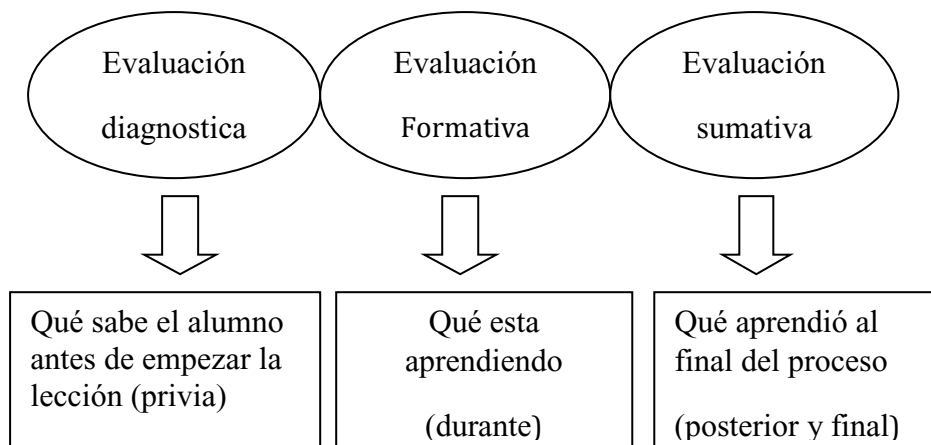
Evaluación diagnostica

Evaluación Formativa

Evaluación sumativa

Qué sabe el alumno antes de empezar la lección (privia)

Qué esta aprendiendo

(durante)

Qué aprendió al final del proceso

(posterior y final)